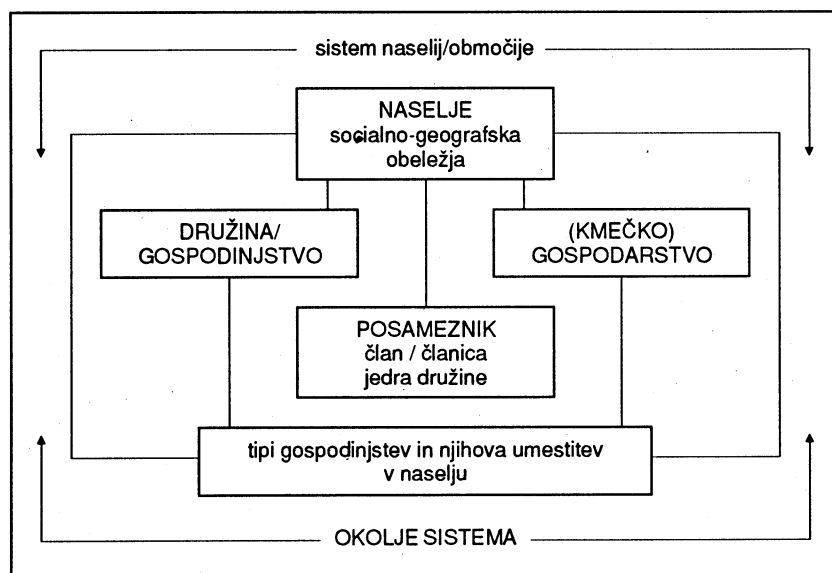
sistem naselij/območije

NASELJE
socialno-geografska obeležja

DRUŽINA/ GOSPODINJSTVO

(KMEČKO) GOSPODARSTVO

POSAMEZNIK
član / članica jedra družine

tipi gospodinjstev in njihova umestitev v naselju

OKOLJE SISTEMA